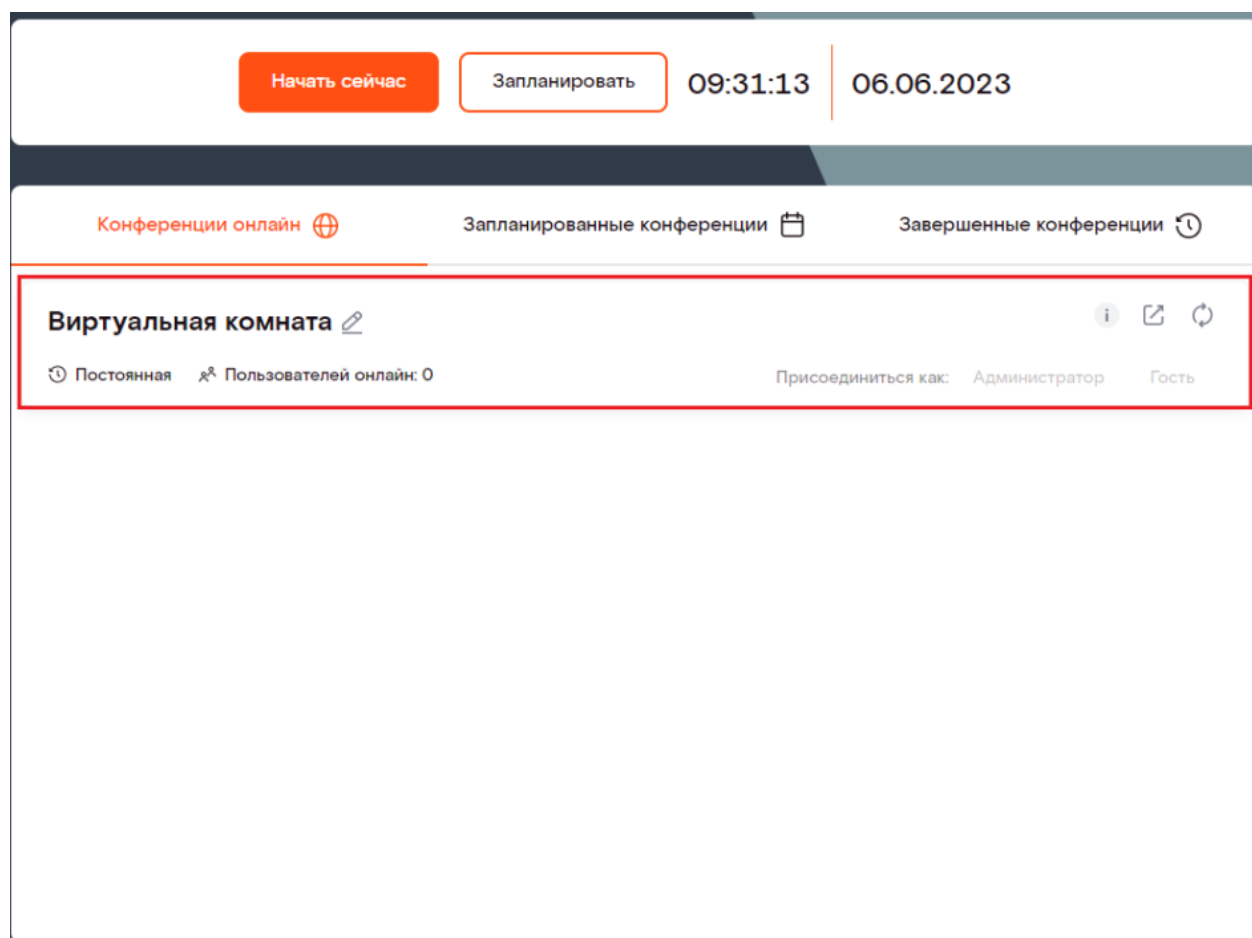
Начать сейчас

Запланировать

09:31:13

06.06.2023

Конференции онлайн

Запланированные конференции

Завершенные конференции

Виртуальная комната

Постоянная

Пользователей онлайн: 0

Присоединиться как: Администратор Гость